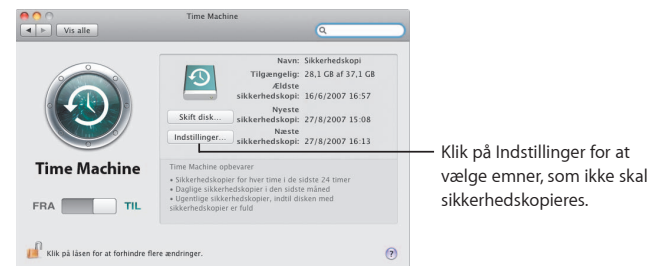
Time Machine

Vis alle

Time Machine

FRA TIL

Navn: Sikkerhedskopi
Tilgængelig: 28,1 GB af 37,1 GB
Ældste sikkerhedskopi: 16/6/2007 16:57
Nyeste sikkerhedskopi: 27/8/2007 15:08
Næste sikkerhedskopi: 27/8/2007 16:13

Skift disk...
Indstillinger...

Time Machine opbevarer
• Sikkerhedskopier for hver time i de sidste 24 timer
• Daglige sikkerhedskopier i den sidste måned
• Ugentlige sikkerhedskopier, indtil disken med sikkerhedskopier er fuld

Klik på låsen for at forhindre flere ændringer.

Klik på Indstillinger for at vælge emner, som ikke skal sikkerhedskopieres.